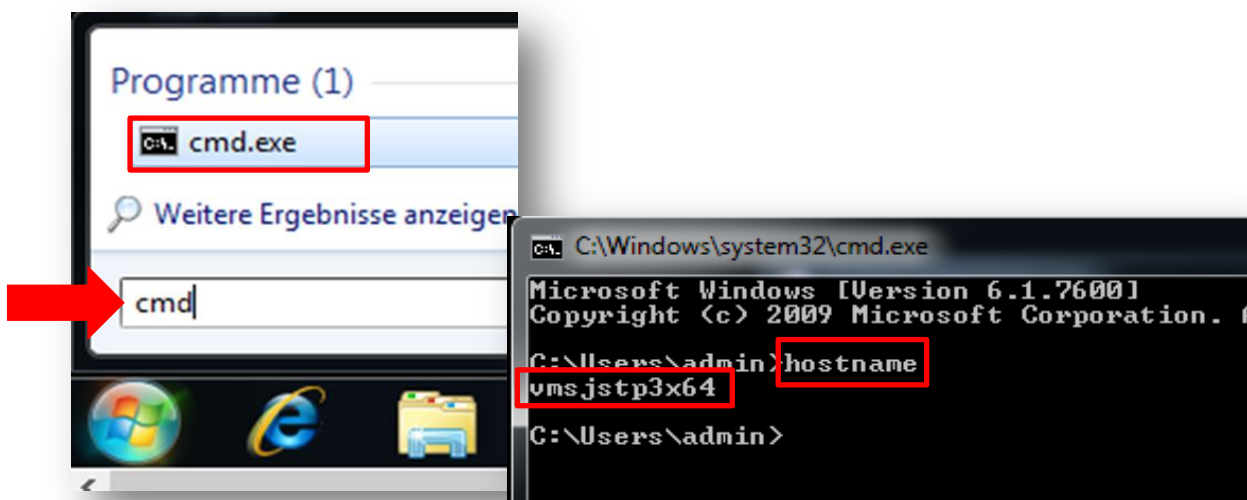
Programme (1)

cmd.exe

Weitere Ergebnisse anzeigen

cmd

C:\Windows\system32\cmd.exe

Microsoft Windows [Version 6.1.7600]
Copyright (c) 2009 Microsoft Corporation.

C:\Users\admin>hostname
vmsjstp3x64

C:\Users\admin>